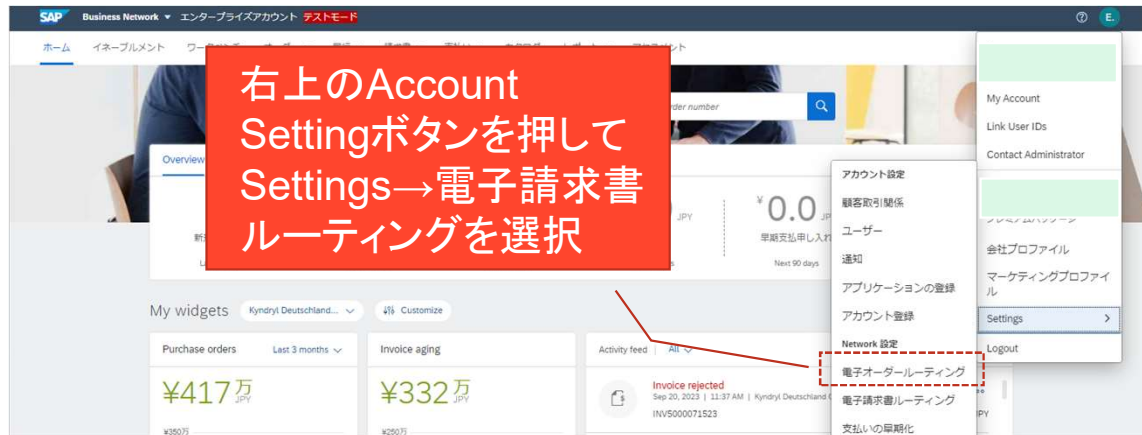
SAP Business Network ▾ エンタープライズアカウント テストモード

? E.

ホーム イネーブルメント

右上のAccount Settingボタンを押して Settings→電子請求書ルーティングを選択

order number

Overview

¥0.0 JPY

早期支払申し入れ

Next 90 days

My Account
Link User IDs
Contact Administrator

会社プロファイル
マーケティングプロファイル
Settings >
Logout

アカウント設定
顧客取引関係
ユーザー
通知
アプリケーションの登録
アカウント登録
Network 設定
電子オーダールーティング
電子請求書ルーティング
支払いの早期化

My widgets Kyndryl Deutschland... Customize

Purchase orders Last 3 months
¥417万 JPY
¥350万

Invoice aging
¥332万 JPY
¥250万

Activity feed | All
Invoice rejected
Sep 20, 2023 | 11:37 AM | Kyndryl Deutschland
INV5000071523